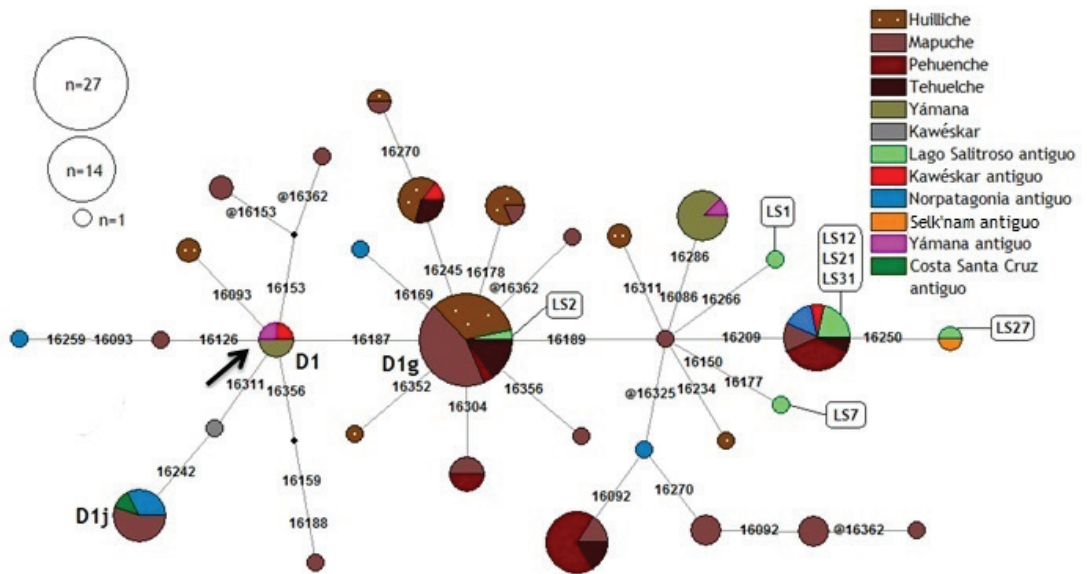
n=27

n=14

n=1

Huilliche
Mapuche
Pehuenche
Tehuelche
Yámana
Kawéskar
Lago Salitroso antiguo
Kawéskar antiguo
Norpatagonia antiguo
Selk'nam antiguo
Yámana antiguo
Costa Santa Cruz antiguo

16270
@16362
@16153
16153
16093
16245
16178
@16362
16169
16286
LS1
LS12
LS21
LS31
16311
16086
16266
LS2
16259
16093
16126
D1
16187
D1g
16189
16209
16250
LS27
16311
16356
16352
16304
16356
16150
16177
@16325
16234
LS7
16242
16159
16188
D1j
16092
16270
16092
@16362